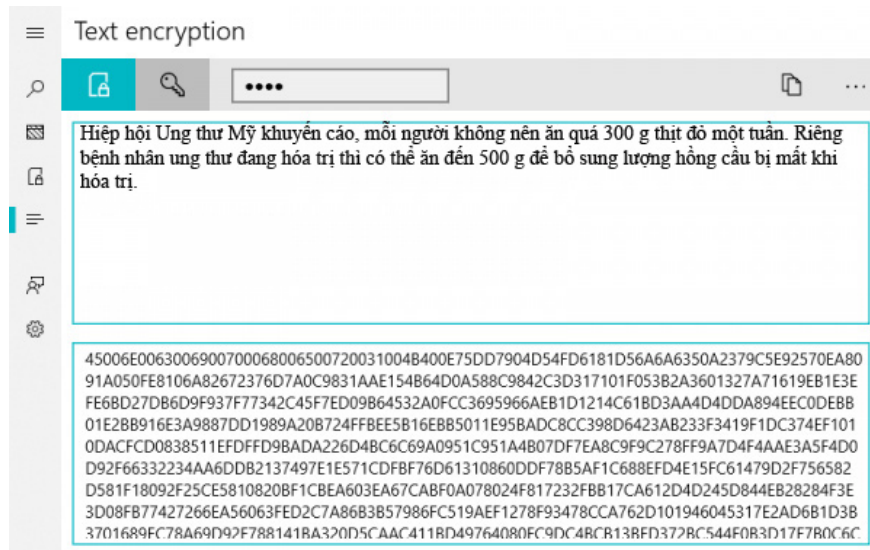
Text encryption

••••

Hiệp hội Ung thư Mỹ khuyến cáo, mỗi người không nên ăn quá 300 g thịt đỏ một tuần. Riêng bệnh nhân ung thư đang hóa trị thì có thể ăn đến 500 g để bổ sung lượng hồng cầu bị mất khi hóa trị.

45006E00630069007000680065007200310004B400E75DD7904D54FD6181D56A6A6350A2379C5E92570EA8091A050FE8106A82672376D7A0C9831AAE154B64D0A588C9842C3D317101F053B2A3601327A71619EB1E3EFE6BD27DB6D9F937F77342C45F7ED09B64532A0FCC3695966AEB1D1214C61BD3AA4D4DDA894EEC0DEBB01E2BB916E3A9887DD1989A20B724FFBEE5B16EBB5011E95BADC8CC398D6423AB233F3419F1DC374EF1010DACFCD0838511EFDFFD9BADA226D4BC6C69A0951C951A4B07DF7EA8C9F9C278FF9A7D4F4AAE3A5F4D0D92F66332234AA6DDB2137497E1E571CDFBF76D61310860DDF78B5AF1C688EFD4E15FC61479D2F756582D581F18092F25CE5810820BF1CBEA603EA67CABF0A078024F817232FBB17CA612D4D245D844EB28284F3E3D08FB77427266EA56063FED2C7A86B3B57986FC519AEF1278F93478CCA762D101946045317E2AD6B1D3B3701689FC78A69D92F788141BA320D5CAAC411BD49764080FC9DC4BCB13BFD372BC544F0B3D17F7B0C6C